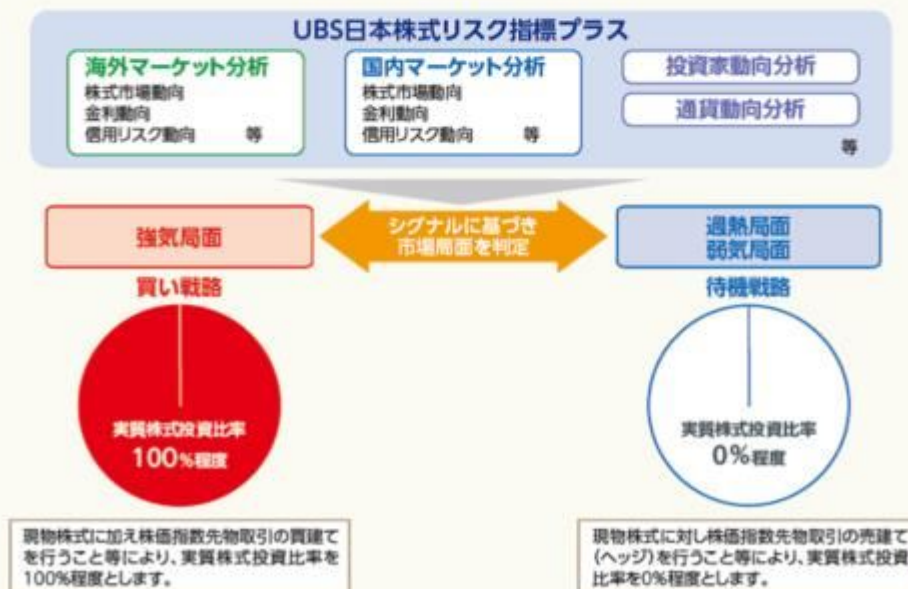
UBS日本株式リスク指標プラス

海外マーケット分析
株式市場動向
金利動向
信用リスク動向　　等

国内マーケット分析
株式市場動向
金利動向
信用リスク動向　　等

投資家動向分析

通貨動向分析

等

強気局面

シグナルに基づき
市場局面を判定

過熱局面
弱気局面

買い戦略

待機戦略

実質株式投資比率
100%程度

実質株式投資比率
0%程度

現物株式に加え株価指数先物取引の買建てを行うこと等により、実質株式投資比率を100%程度とします。

現物株式に対し株価指数先物取引の売建て(ヘッジ)を行うこと等により、実質株式投資比率を0%程度とします。